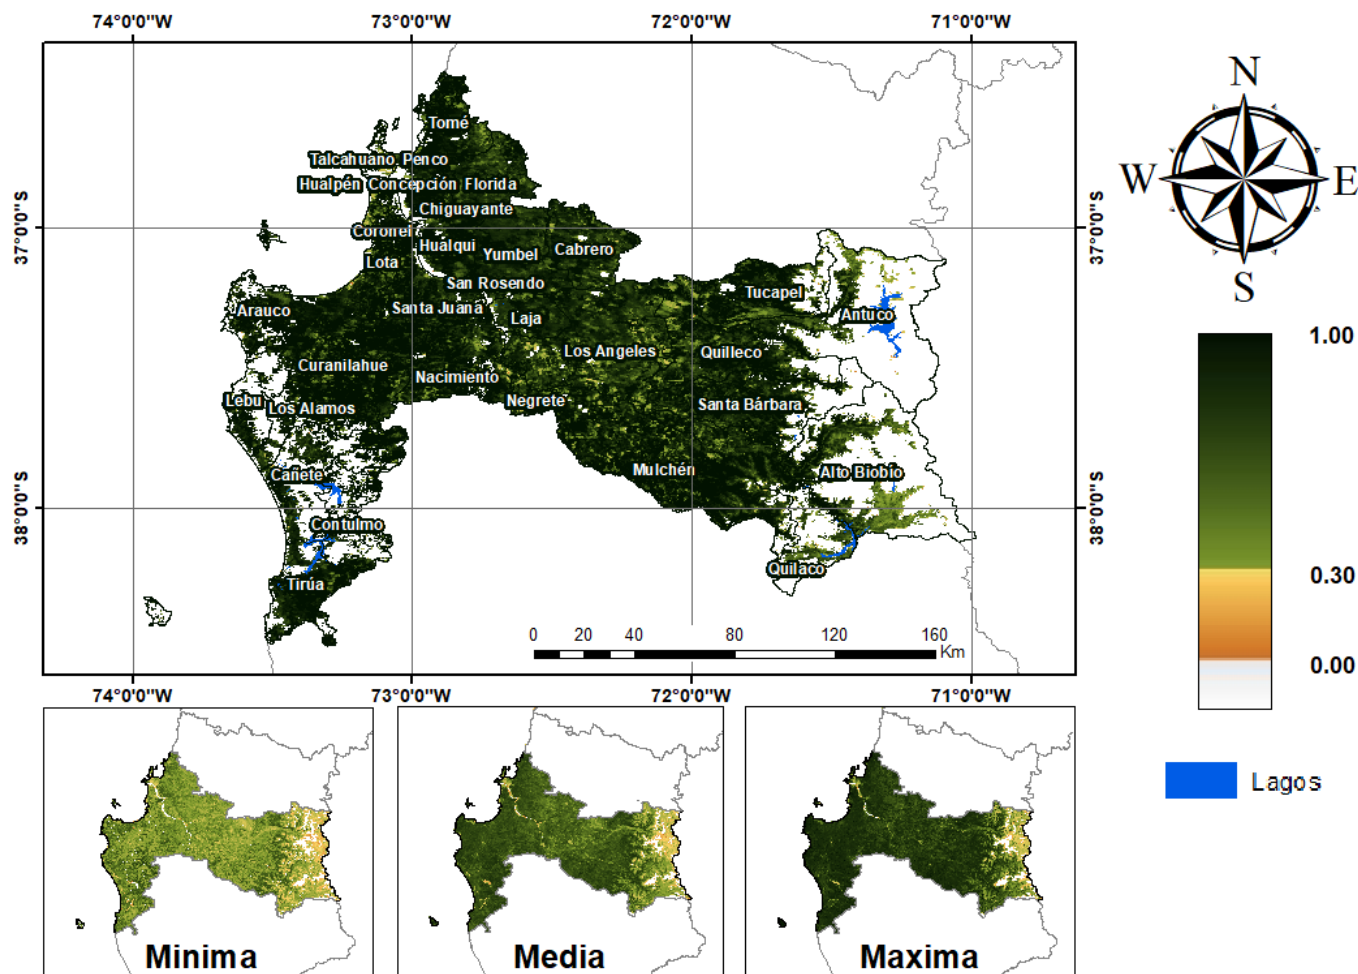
74°0'0"W 73°0'0"W 72°0'0"W 71°0'0"W

37°0'0"S 38°0'0"S

37°0'0"S 38°0'0"S

Tomé
Talcahuano Penco
Hualpén Concepción Florida
Chiguayante
Coronel
Hualqui
Yumbel
Cabrero
Lota
San Rosendo
Tucapel
Arauco
Santa Juana
Laja
Antuco
Los Angeles
Quilleco
Curanilahue
Nacimiento
Lebu
Los Alamos
Negrete
Santa Bárbara
Cañete
Mulchén
Alto Biobío
Contulmo
Quilaco
Tirúa

0 20 40 80 120 160 Km

74°0'0"W 73°0'0"W 72°0'0"W 71°0'0"W

N
W E
S

1.00
0.30
0.00

Lagos

Minima
Media
Maxima